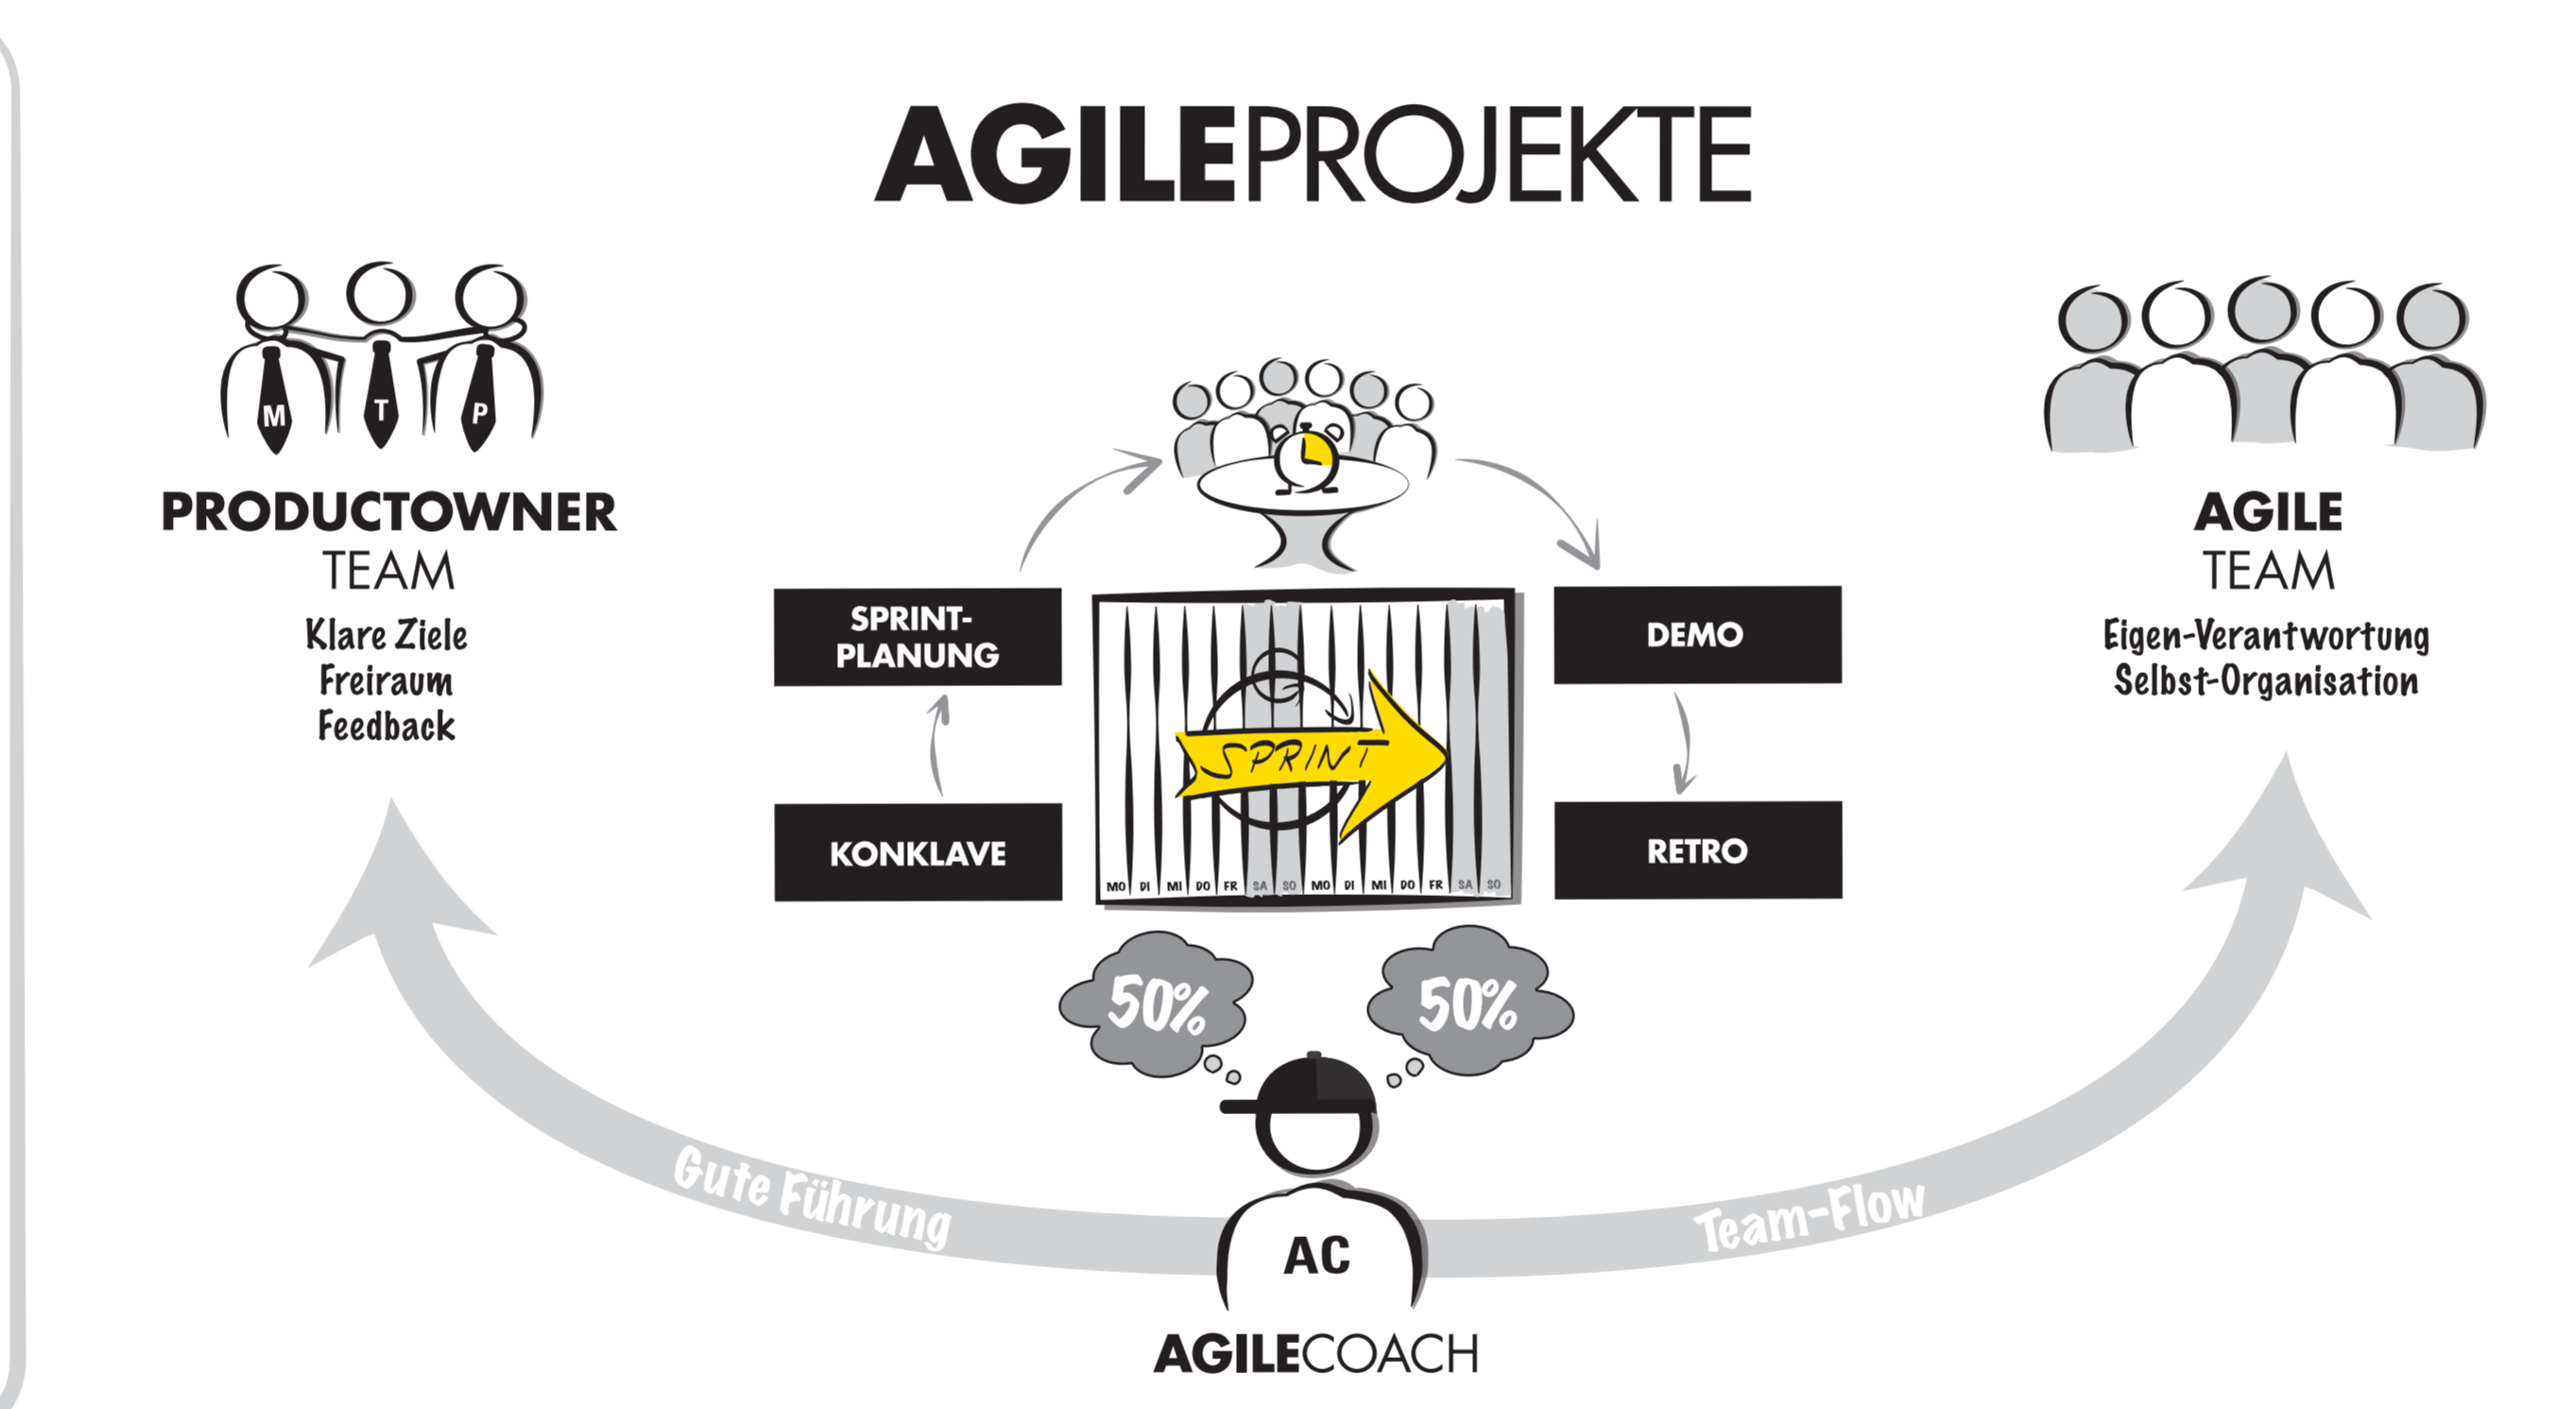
AGILEPROJEKTE

M T P

PRODUCTOWNER
TEAM
Klare Ziele
Freiraum
Feedback

SPRINT-PLANUNG

KONKLAVE

SPRINT

MO DI MI DO FR SA SO MO DI MI DO FR SA SO

DEMO

RETRO

AGILE
TEAM
Eigen-Verantwortung
Selbst-Organisation

50%

50%

Gute Führung

Team-Flow

AC

AGILECOACH